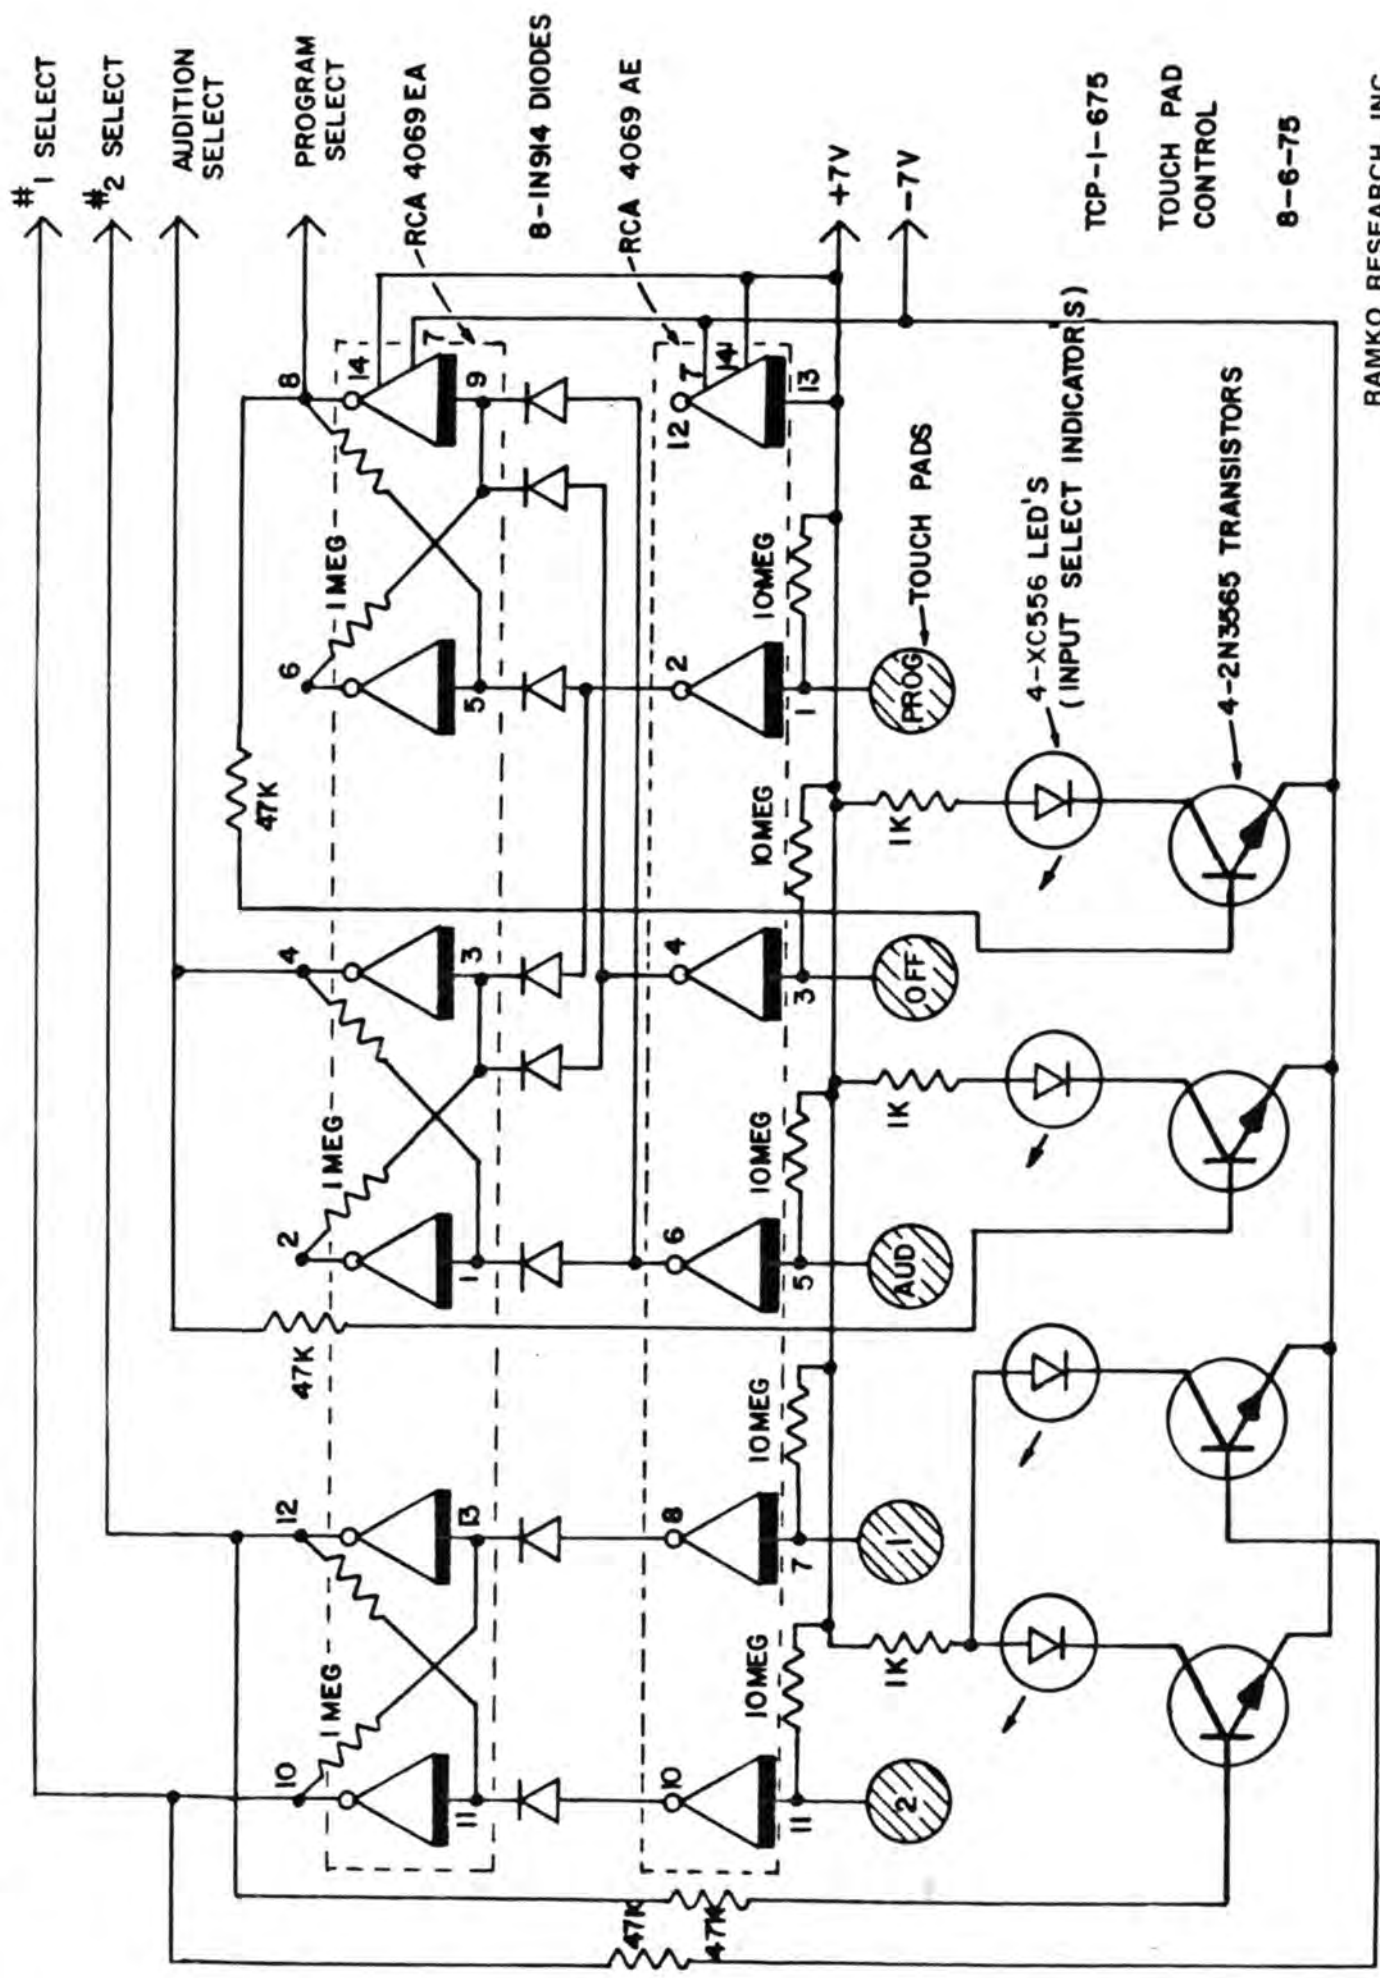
#1 SELECT
#2 SELECT
AUDITION SELECT
PROGRAM SELECT
RCA 4069 EA
8-IN914 DIODES
RCA 4069 AE
+7V
-7V
TCP-1-675
TOUCH PAD CONTROL
8-6-75
RAMKO RESEARCH INC.

8
14
7
9
6
5
1 MEG
47K
12
7
14
13
10MEG
2
1
TOUCH PADS
PROG
4-XC556 LED'S (INPUT SELECT INDICATOR(S))
4-2N3565 TRANSISTORS
10MEG
1K
4
3
4
3
OFF
1 MEG
2
1
6
5
10MEG
1K
AUD
47K
10MEG
12
13
8
7
1
1 MEG
10
11
10
11
10MEG
1K
2
47K
47K